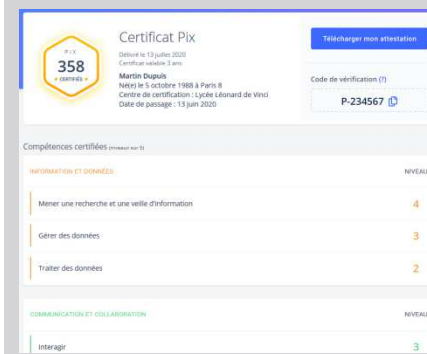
PIX
358
CERTIFIÉS

Certificat Pix
Délivré le 13 juillet 2020
Certificat valable 3 ans
Martin Dupuis
Né(e) le 5 octobre 1988 à Paris 8
Centre de certification : Lycée Léonard de Vinci
Date de passage : 13 juin 2020

Télécharger mon attestation

Code de vérification (?)
P-234567

Compétences certifiées (niveaux sur 5)

INFORMATION ET DONNÉES
NIVEAU

| | |
|---|---|
| Mener une recherche et une veille d'information | 4 |
| Gérer des données | 3 |
| Traiter des données | 2 |

COMMUNICATION ET COLLABORATION
NIVEAU

| | |
|---|---|
| Interagir | 3 |